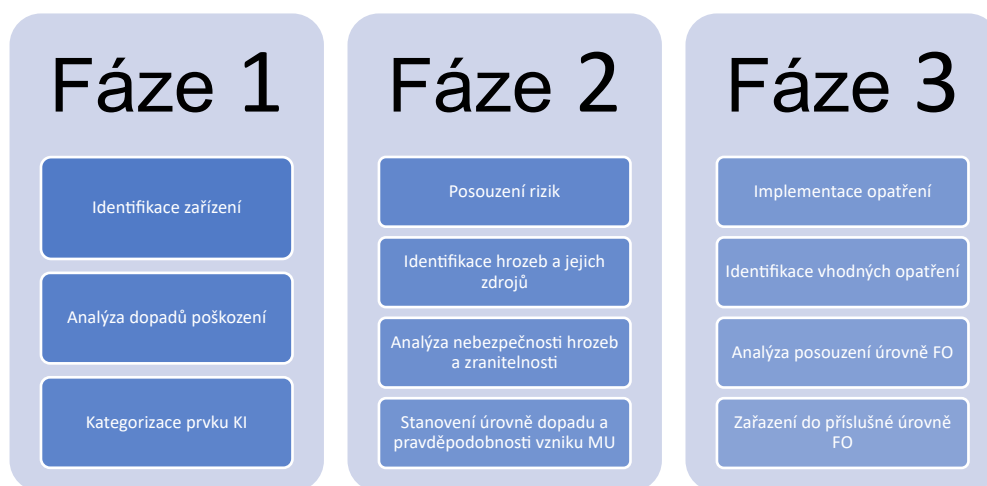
Fáze 1

Identifikace zařízení

Analýza dopadů poškození

Kategorizace prvku KI

Fáze 2

Posouzení rizik

Identifikace hrozeb a jejich zdrojů

Analýza nebezpečnosti hrozeb a zranitelnosti

Stanovení úrovně dopadu a pravděpodobnosti vzniku MU

Fáze 3

Implementace opatření

Identifikace vhodných opatření

Analýza posouzení úrovně FO

Zařazení do příslušné úrovně FO